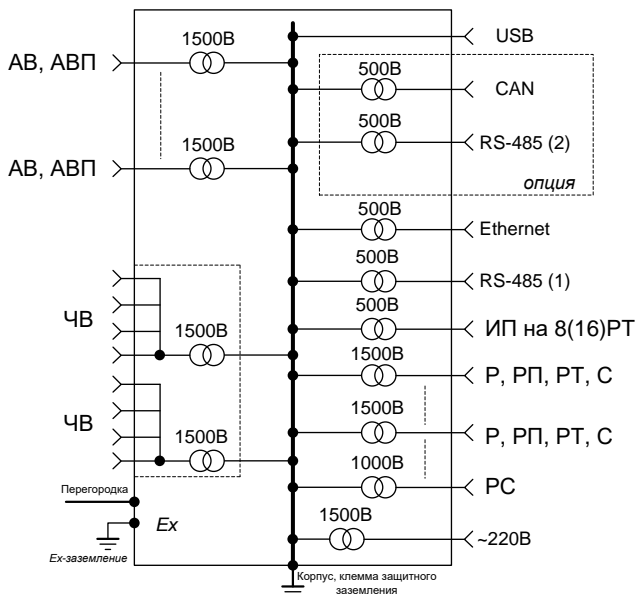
АВ, АВП
1500В
АВ, АВП
1500В
ЧВ
1500В
ЧВ
1500В
Перегородка
Ex
Ex-заземление
USB
500В
CAN
500В
RS-485 (2)
опция
500В
Ethernet
500В
RS-485 (1)
500В
ИП на 8(16)РТ
1500В
Р, РП, РТ, С
1500В
Р, РП, РТ, С
1000В
РС
1500В
~220В
Корпус, клемма защитного заземления